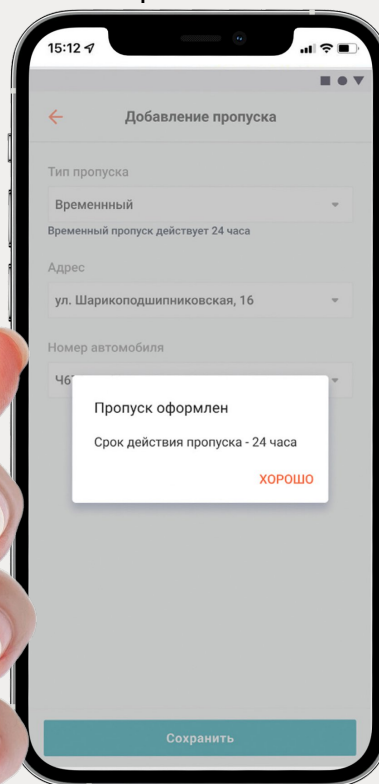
15:12

Добавление пропуска

Тип пропуска

Временный

Временный пропуск действует 24 часа

Адрес

ул. Шарикоподшипниковская, 16

Номер автомобиля

Ч6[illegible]

Пропуск оформлен

Срок действия пропуска - 24 часа

ХОРОШО

Сохранить